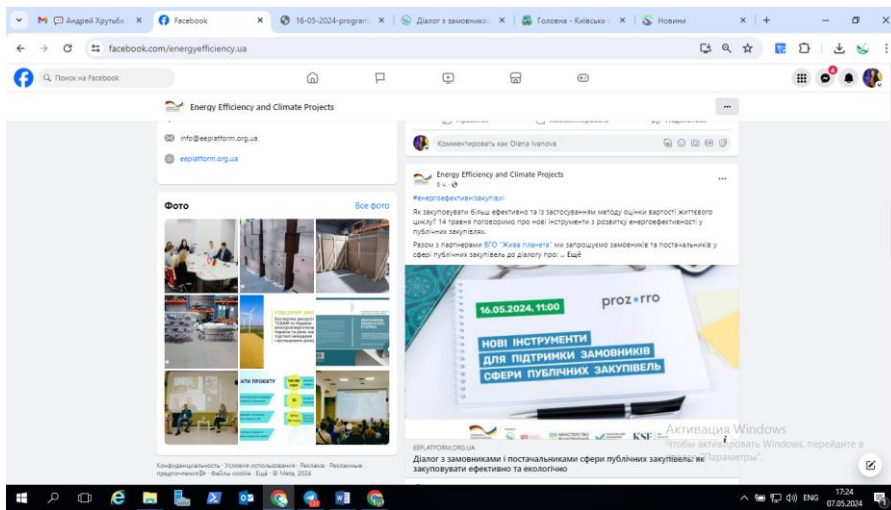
Андрей Хрутьбі ×
Facebook ×
16-05-2024-program ×
Діалог з замовника ×
Головна - Київська ×
Новини ×

facebook.com/energyefficiency.ua

Поиск на Facebook

Energy Efficiency and Climate Projects

info@eeplatform.org.ua

eeplatform.org.ua

Фото

Все фото

Конфиденциальность · Условия использования · Реклама · Рекламные предпочтения · Файлы cookie · Ещё · © Meta, 2024

Комментировать как Olena Ivanova

Energy Efficiency and Climate Projects
6 ч.

#енергоефективнізакупівлі

Як закуповувати більш ефективно та із застосуванням методу оцінки вартості життєвого циклу? 14 травня поговоримо про нові інструменти з розвитку енергоефективності у публічних закупівлях.

Разом з партнерами ВГО "Жива планета" ми запрошуємо замовників та постачальників у сфері публічних закупівель до діалогу про: ... Ещё

16.05.2024, 11:00

prozorro

НОВІ ІНСТРУМЕНТИ ДЛЯ ПІДТРИМКИ ЗАМОВНИКІВ СФЕРИ ПУБЛІЧНИХ ЗАКУПІВЕЛЬ

KSE

EEPLATFORM.ORG.UA

Діалог з замовниками і постачальниками сфери публічних закупівель: як закуповувати ефективно та екологічно

Активация Windows
Чтобы активировать Windows, перейдите в раздел "Параметры".

ENG
17:24
07.05.2024